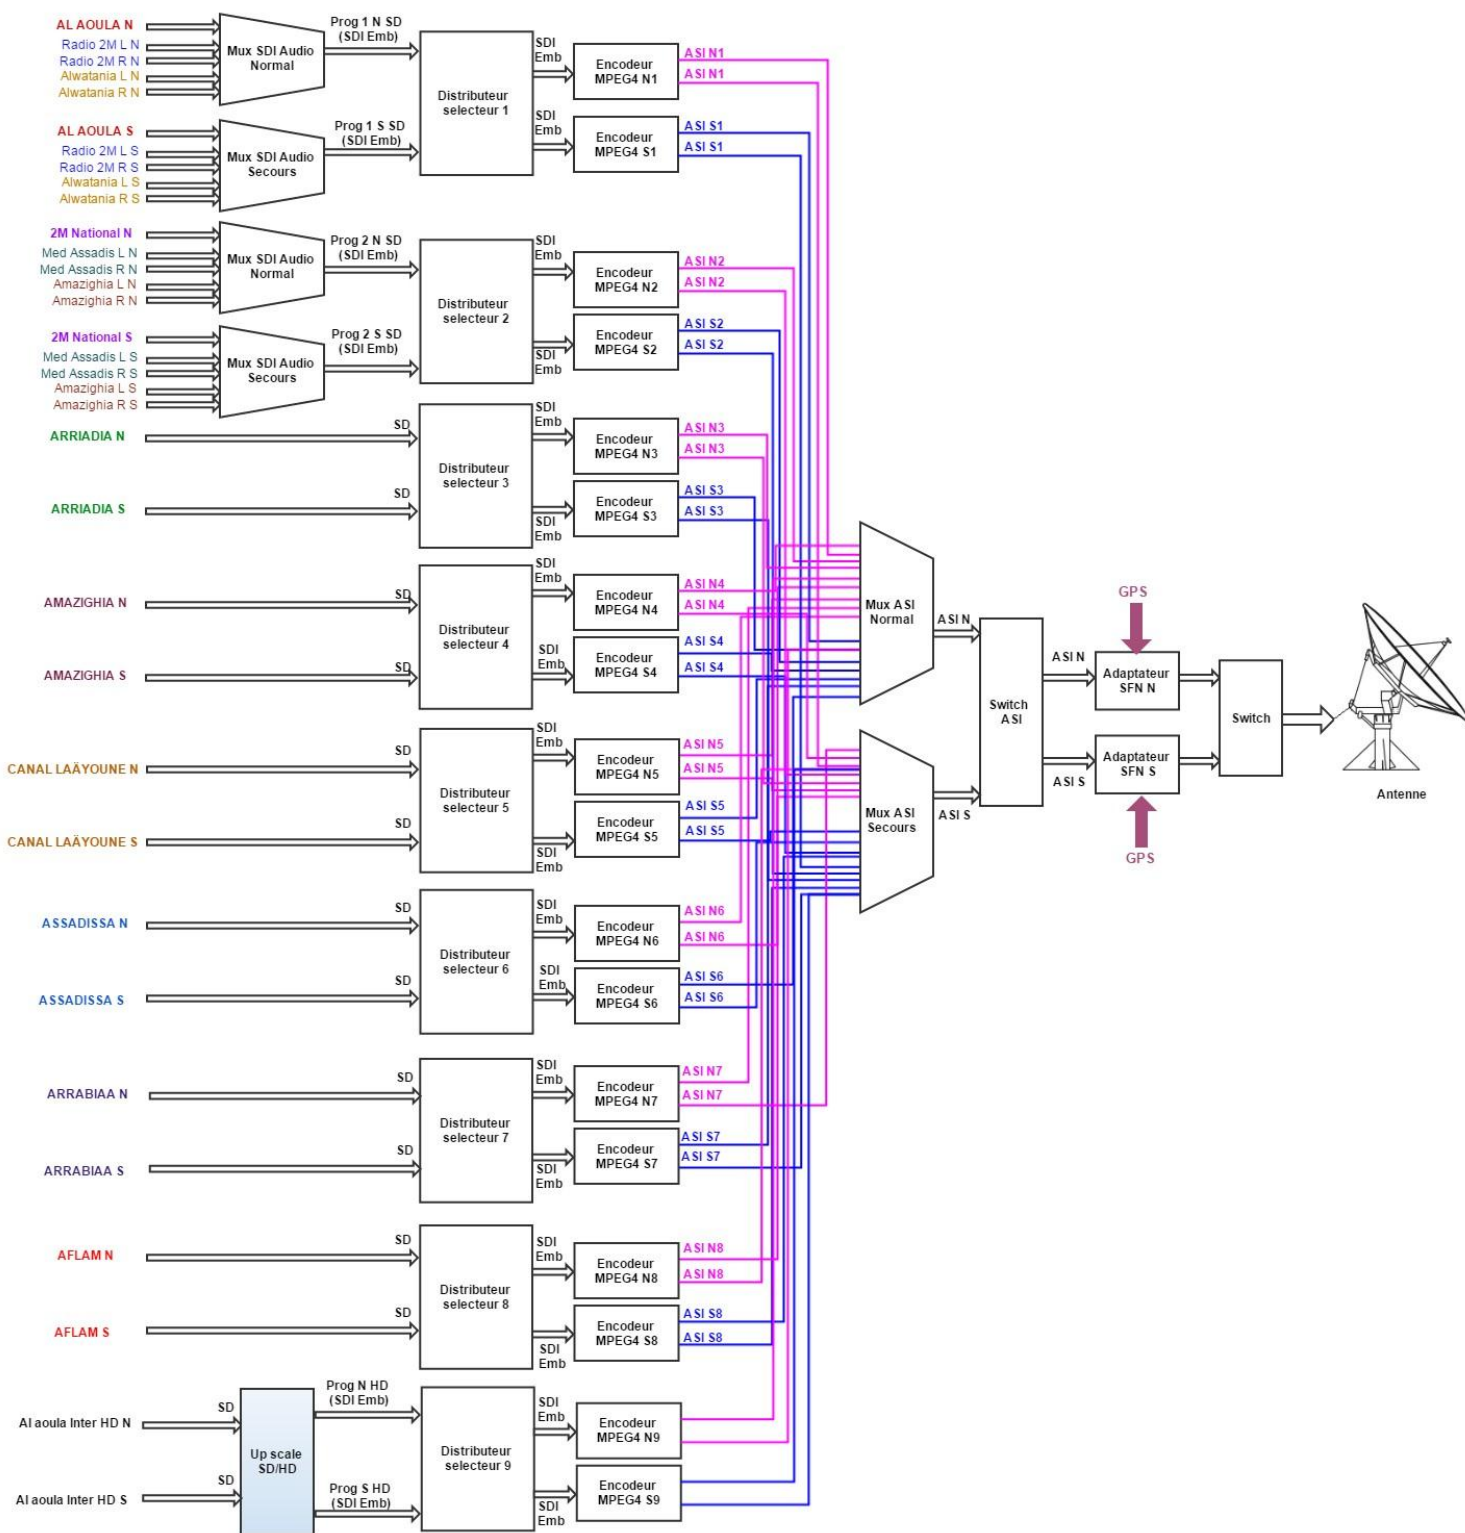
AL AOULA N
Radio 2M L N
Radio 2M R N
Alwatania L N
Alwatania R N
Mux SDI Audio Normal
Prog 1 N SD (SDI Emb)

AL AOULA S
Radio 2M L S
Radio 2M R S
Alwatania L S
Alwatania R S
Mux SDI Audio Secours
Prog 1 S SD (SDI Emb)

Distributeur selecteur 1
SDI Emb
Encodeur MPEG4 N1
ASI N1
ASI N1
SDI Emb
Encodeur MPEG4 S1
ASI S1
ASI S1

2M National N
Med Assadis L N
Med Assadis R N
Amazighia L N
Amazighia R N
Mux SDI Audio Normal
Prog 2 N SD (SDI Emb)

2M National S
Med Assadis L S
Med Assadis R S
Amazighia L S
Amazighia R S
Mux SDI Audio Secours
Prog 2 S SD (SDI Emb)

Distributeur selecteur 2
SDI Emb
Encodeur MPEG4 N2
ASI N2
ASI N2
SDI Emb
Encodeur MPEG4 S2
ASI S2
ASI S2

ARRIADIA N
SD
ARRIADIA S
SD
Distributeur selecteur 3
SDI Emb
Encodeur MPEG4 N3
ASI N3
ASI N3
SDI Emb
Encodeur MPEG4 S3
ASI S3
ASI S3

AMAZIGHIA N
SD
AMAZIGHIA S
SD
Distributeur selecteur 4
SDI Emb
Encodeur MPEG4 N4
ASI N4
ASI N4
SDI Emb
Encodeur MPEG4 S4
ASI S4
ASI S4

CANAL LAÄYOUNE N
SD
CANAL LAÄYOUNE S
SD
Distributeur selecteur 5
SDI Emb
Encodeur MPEG4 N5
ASI N5
ASI N5
SDI Emb
Encodeur MPEG4 S5
ASI S5
ASI S5

ASSADISSA N
SD
ASSADISSA S
SD
Distributeur selecteur 6
SDI Emb
Encodeur MPEG4 N6
ASI N6
ASI N6
SDI Emb
Encodeur MPEG4 S6
ASI S6
ASI S6

ARRABIAA N
SD
ARRABIAA S
SD
Distributeur selecteur 7
SDI Emb
Encodeur MPEG4 N7
ASI N7
ASI N7
SDI Emb
Encodeur MPEG4 S7
ASI S7
ASI S7

AFLAM N
SD
AFLAM S
SD
Distributeur selecteur 8
SDI Emb
Encodeur MPEG4 N8
ASI N8
ASI N8
SDI Emb
Encodeur MPEG4 S8
ASI S8
ASI S8

Al aoula Inter HD N
SD
Al aoula Inter HD S
SD
Up scale SD/HD
Prog N HD (SDI Emb)
Prog S HD (SDI Emb)
Distributeur selecteur 9
SDI Emb
Encodeur MPEG4 N9
SDI Emb
Encodeur MPEG4 S9

Mux ASI Normal
ASI N
Mux ASI Secours
ASI S
Switch ASI
ASI N
ASI S
GPS
Adaptateur SFN N
Adaptateur SFN S
GPS
Switch
Antenne